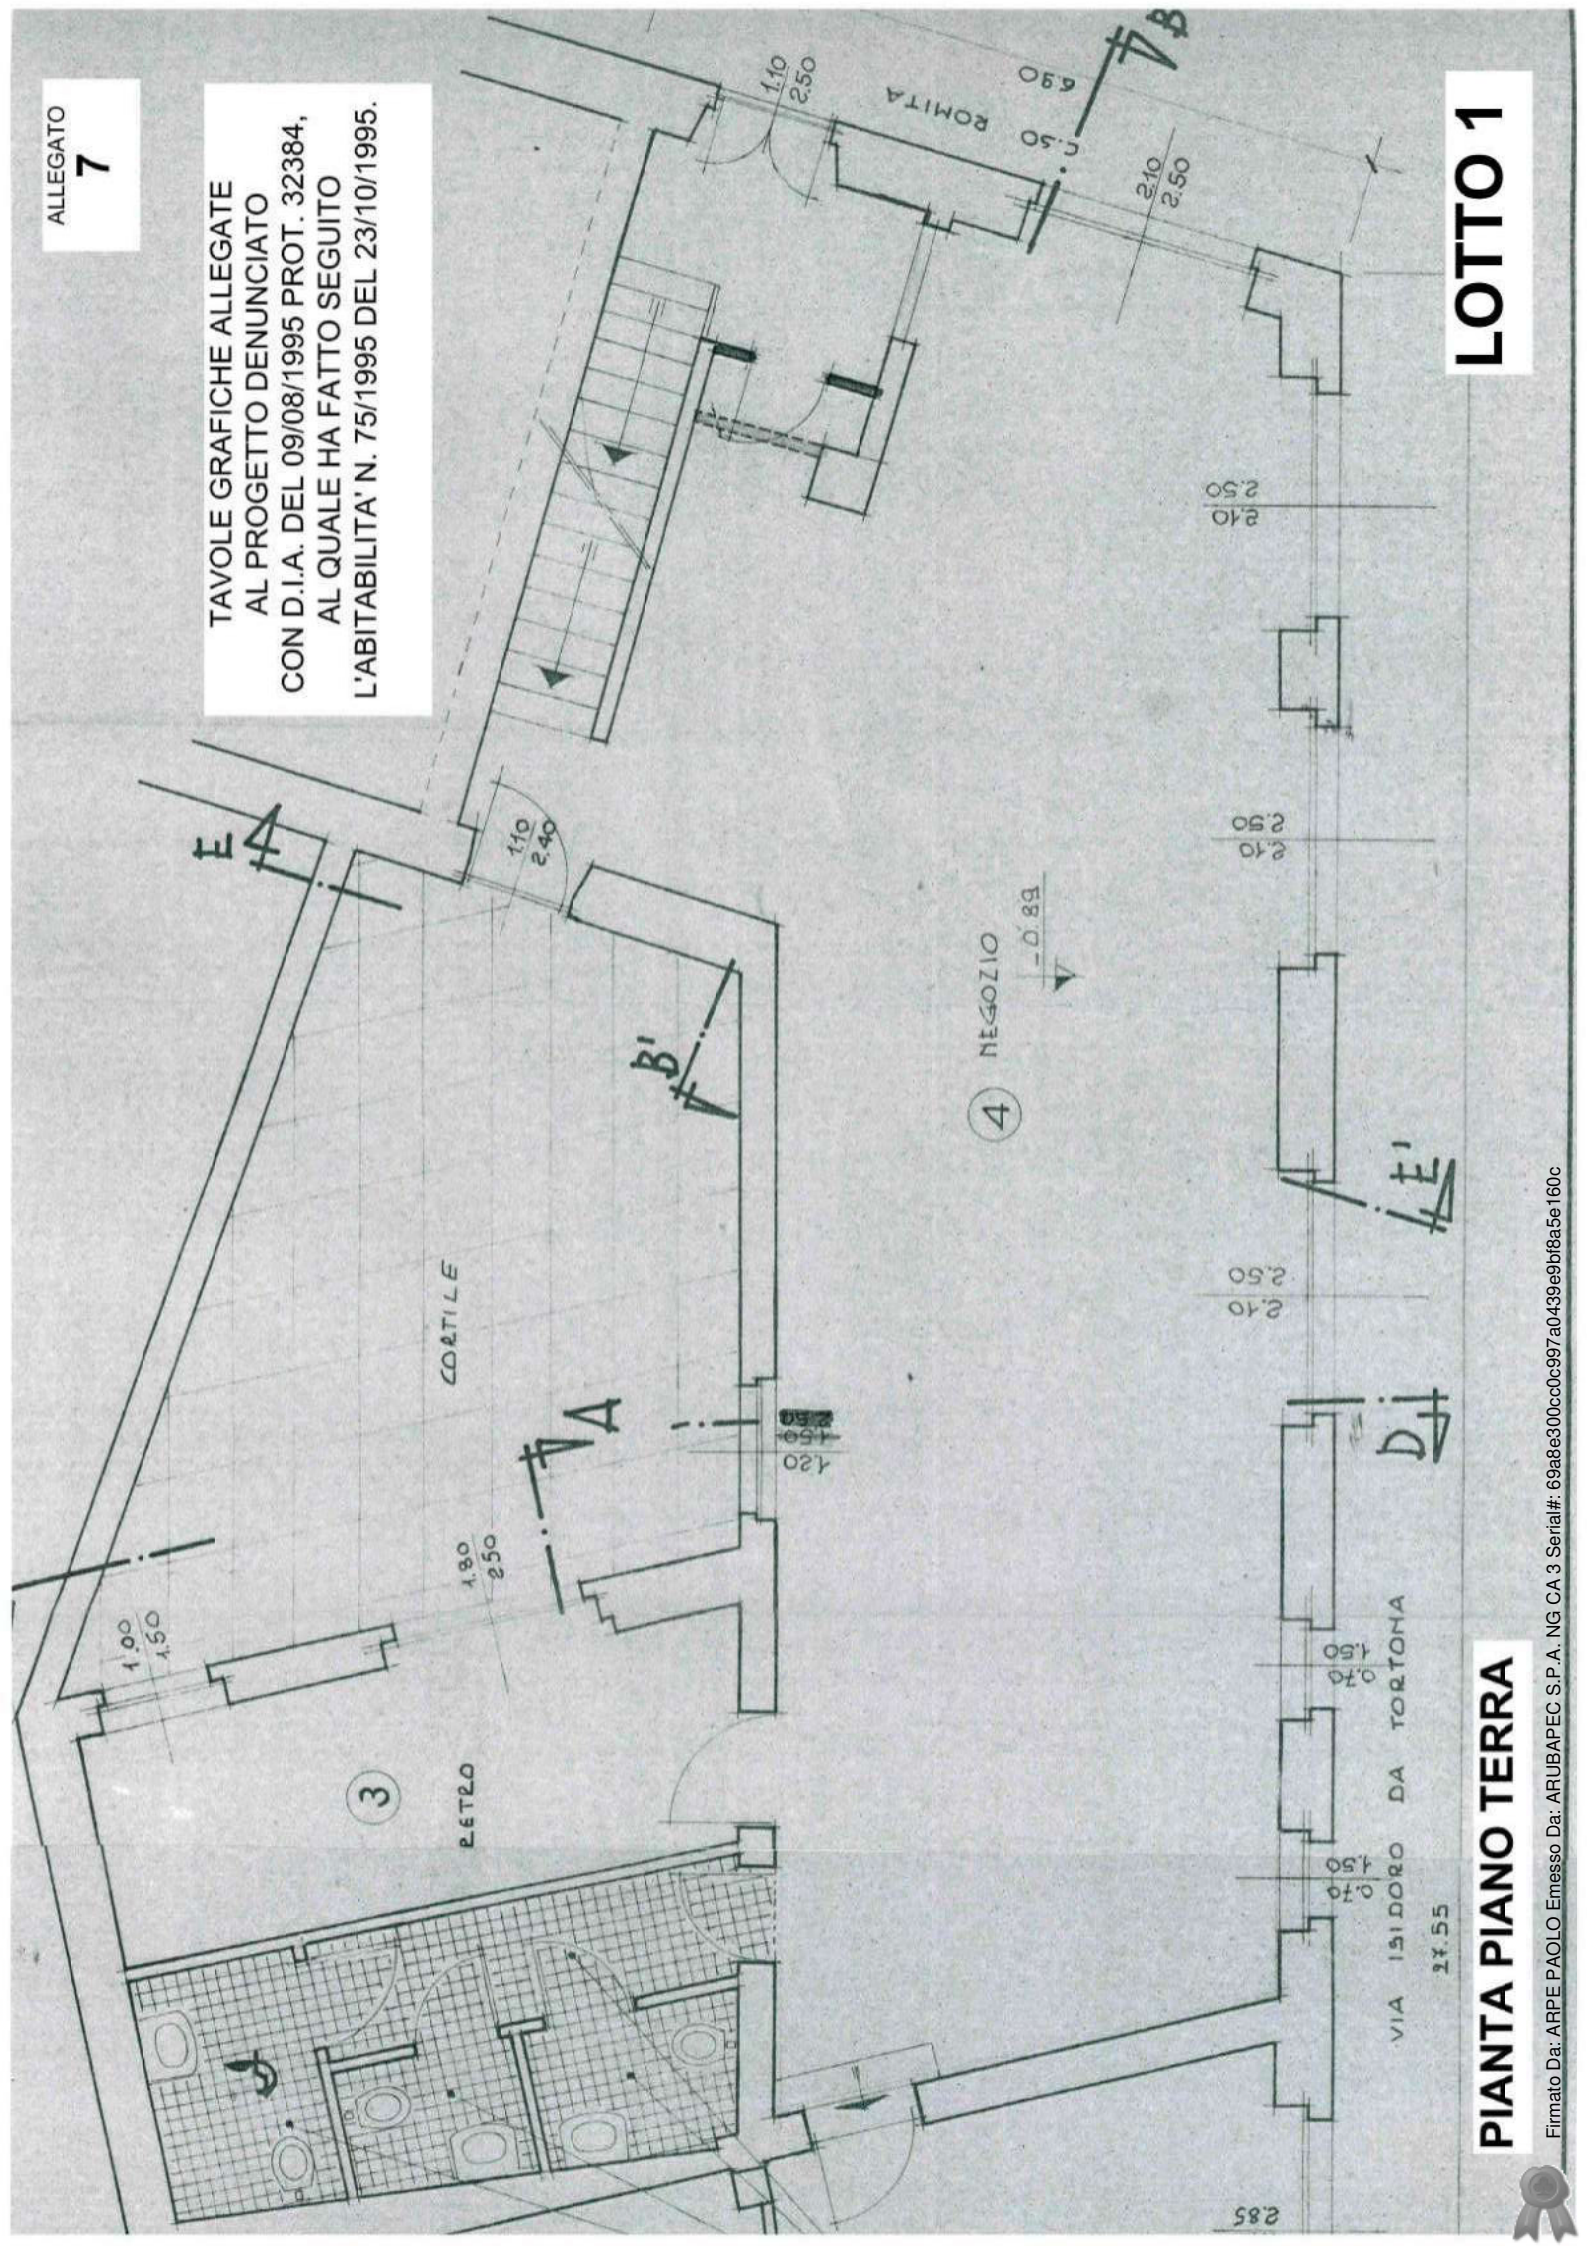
ALLEGATO
7

TAVOLE GRAFICHE ALLEGATE AL PROGETTO DENUNCIATO CON D.I.A. DEL 09/08/1995 PROT. 32384, AL QUALE HA FATTO SEGUITO L'ABITABILITA' N. 75/1995 DEL 23/10/1995.

LOTTO 1

PIANTA PIANO TERRA

Firmato Da: ARPE PAOLO Emesso Da: ARUBAPEC S.P.A. NG CA 3 Serial#: 69a8e300cc0c997a0439e9bf8a5e160c

B
1.10
2.50
ROMITA
6.90
0.50
2.10
2.50
2.50
2.10
E
1.10
2.40
NEGOZIO
-0.89
4
B'
E'
2.50
2.10
CORTILE
A
2.60
1.50
1.20
D'
1.80
2.50
1.00
1.50
1.50
0.70
3
RETRO
VIA ISIDORO DA TORTONA
1.50
0.70
27.55
2.85